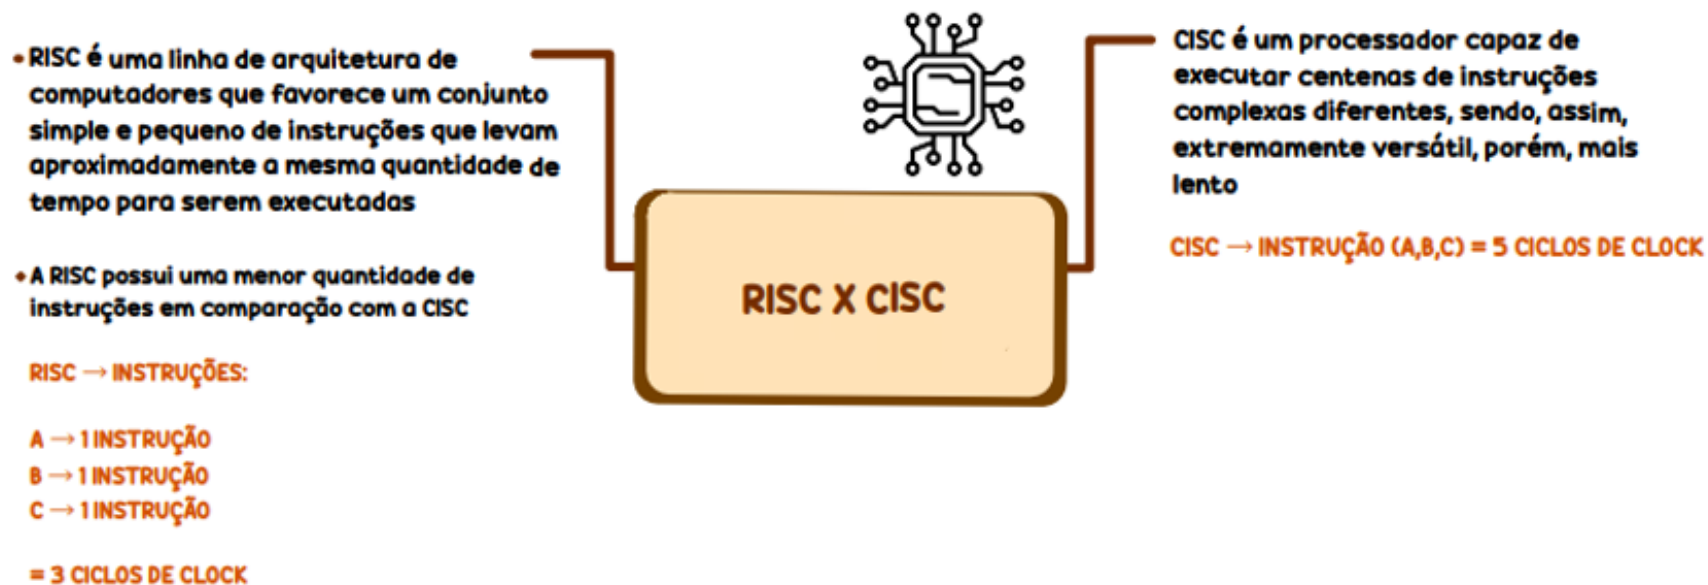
• RISC é uma linha de arquitetura de computadores que favorece um conjunto simple e pequeno de instruções que levam aproximadamente a mesma quantidade de tempo para serem executadas

• A RISC possui uma menor quantidade de instruções em comparação com a CISC

RISC → INSTRUÇÕES:

A → 1 INSTRUÇÃO
B → 1 INSTRUÇÃO
C → 1 INSTRUÇÃO

= 3 CICLOS DE CLOCK

RISC X CISC

CISC é um processador capaz de executar centenas de instruções complexas diferentes, sendo, assim, extremamente versátil, porém, mais lento

CISC → INSTRUÇÃO (A,B,C) = 5 CICLOS DE CLOCK